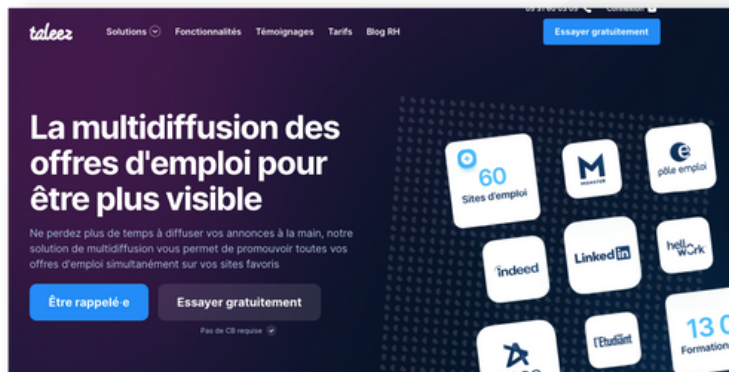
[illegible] Connexion

taleez Solutions Fonctionnalités Témoignages Tarifs Blog RH Essayer gratuitement

La multidiffusion des offres d'emploi pour être plus visible

Ne perdez plus de temps à diffuser vos annonces à la main, notre solution de multidiffusion vous permet de promouvoir toutes vos offres d'emploi simultanément sur vos sites favoris

Être rappelé·e Essayer gratuitement

Pas de CB requise

60 Sites d'emploi

M MONSTER

pôle emploi

indeed

LinkedIn

hellowork

l'Etudiant

13 Formation